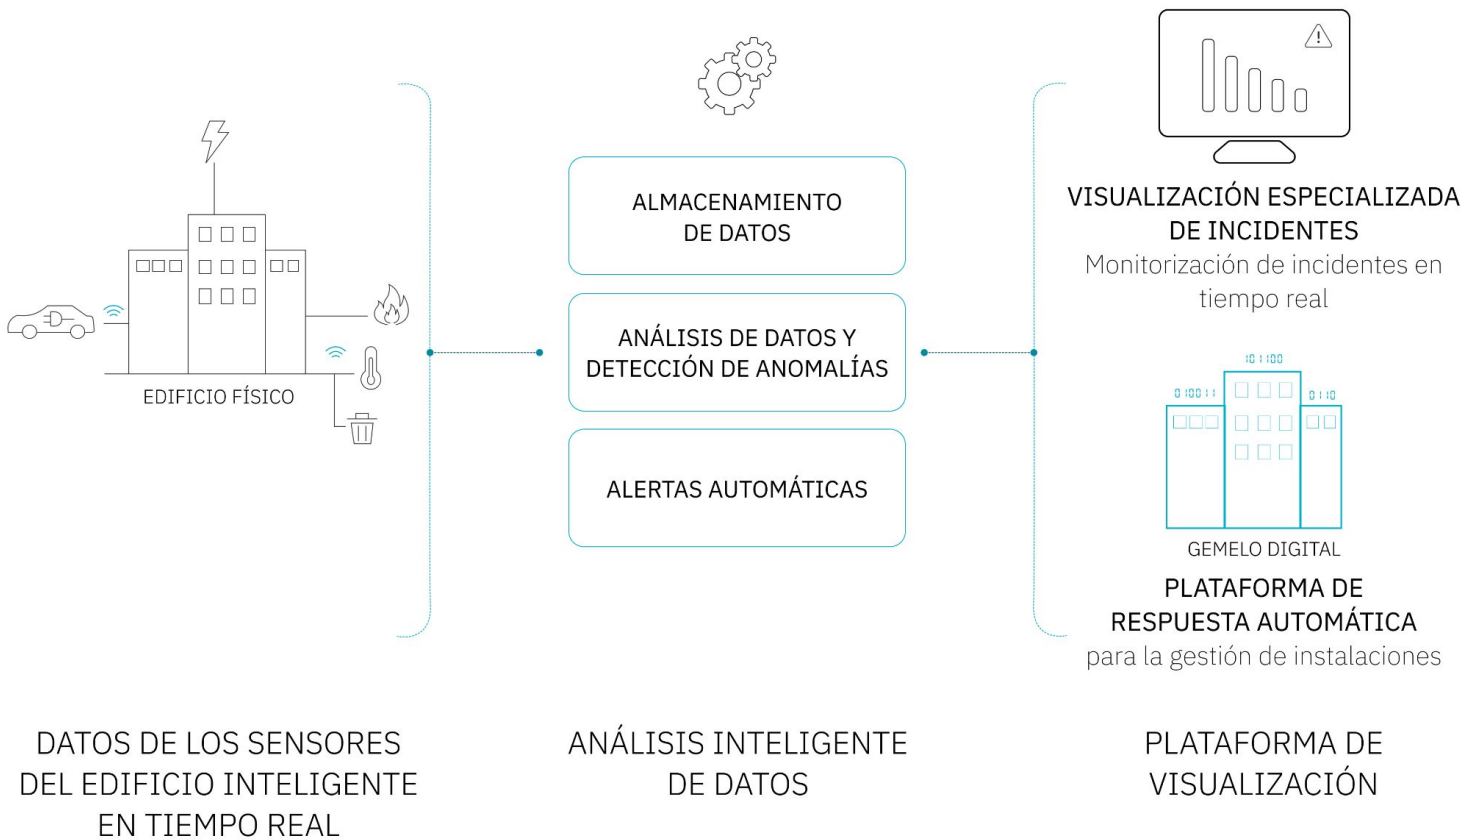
EDIFICIO FÍSICO

ALMACENAMIENTO DE DATOS

ANÁLISIS DE DATOS Y DETECCIÓN DE ANOMALÍAS

ALERTAS AUTOMÁTICAS

VISUALIZACIÓN ESPECIALIZADA DE INCIDENTES
Monitorización de incidentes en tiempo real

10 1 100
0 100 1 1
0 1 10

GEMELO DIGITAL

PLATAFORMA DE RESPUESTA AUTOMÁTICA
para la gestión de instalaciones

DATOS DE LOS SENSORES DEL EDIFICIO INTELIGENTE EN TIEMPO REAL

ANÁLISIS INTELIGENTE DE DATOS

PLATAFORMA DE VISUALIZACIÓN